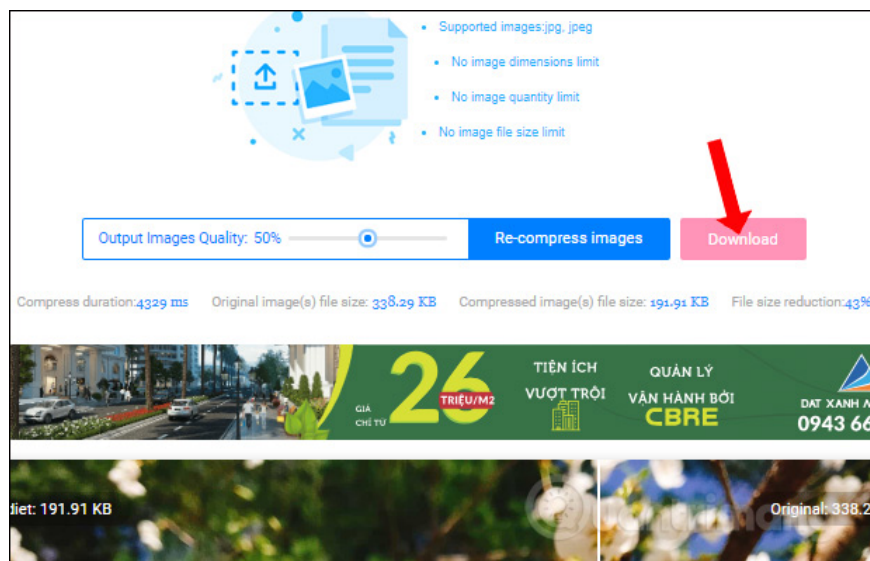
Supported images:jpg, jpeg

No image dimensions limit

No image quantity limit

No image file size limit

Output Images Quality: 50%

Re-compress images

Download

Compress duration:4329 ms Original image(s) file size: 338.29 KB Compressed image(s) file size: 191.91 KB File size reduction:43%

GIÁ CHỈ TỪ 26 TRIỆU/M2

TIỆN ÍCH VƯỢT TRỘI

QUẢN LÝ VẬN HÀNH BỞI CBRE

DAT XANH A

0943 66

diet: 191.91 KB

Original: 338.2